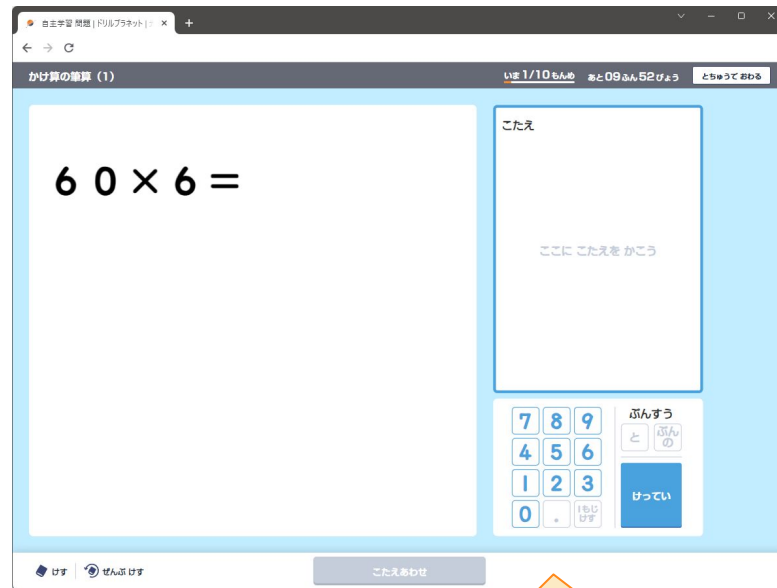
自主学習 問題 | ドリルプラネット | ×

かけ算の筆算（1）

いま 1/10 もんめ　あと 09 ふん 52 びょう　とちゅうで おわる

$60 \times 6 =$

こたえ

ここに こたえを かこう

7 8 9
4 5 6
1 2 3
0 . 1もじ けす

ぶんすう
と　ぶんの

けってい

けす　ぜんぶ けす

こたえあわせ